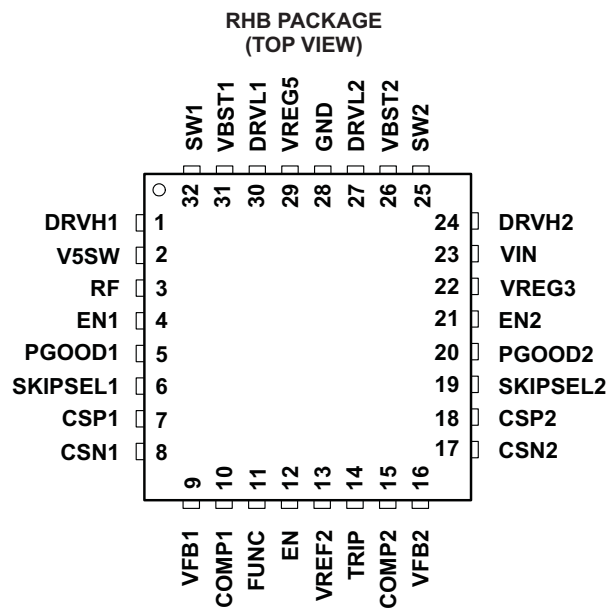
RHB PACKAGE
(TOP VIEW)

SW1 VBST1 DRVL1 VREG5 GND DRVL2 VBST2 SW2

32 31 30 29 28 27 26 25

DRVH1 1
V5SW 2
RF 3
EN1 4
PGOOD1 5
SKIPSEL1 6
CSP1 7
CSN1 8

24 DRVH2
23 VIN
22 VREG3
21 EN2
20 PGOOD2
19 SKIPSEL2
18 CSP2
17 CSN2

9 10 11 12 13 14 15 16

VFB1 COMP1 FUNC EN VREF2 TRIP COMP2 VFB2